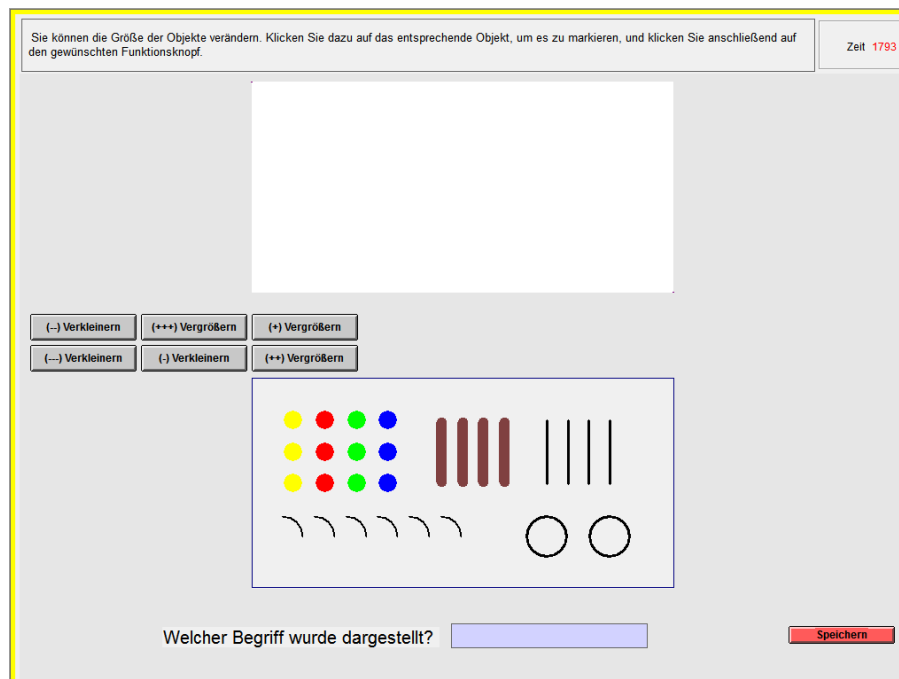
Sie können die Größe der Objekte verändern. Klicken Sie dazu auf das entsprechende Objekt, um es zu markieren, und klicken Sie anschließend auf den gewünschten Funktionsknopf.

Zeit 1793

(--) Verkleinern
(+++) Vergrößern
(+) Vergrößern
(---) Verkleinern
(-) Verkleinern
(++) Vergrößern

Welcher Begriff wurde dargestellt?

Speichern